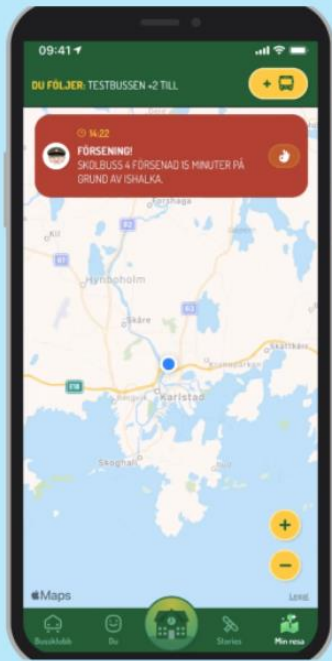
09:41

DU FÖLJER: TESTBUSSEN +2 TILL

+

14:22
FÖRSENING!
SKOLBUSS 4 FÖRSENAD 15 MINUTER PÅ GRUND AV ISHALKA.

Forshaga
Kil
Hynboholm
Skåre
Karlstad
Skoghall
Vålberg
Skattkärr

+
−

Maps
Legal

Bussklubb
Du
Stories
Min resa